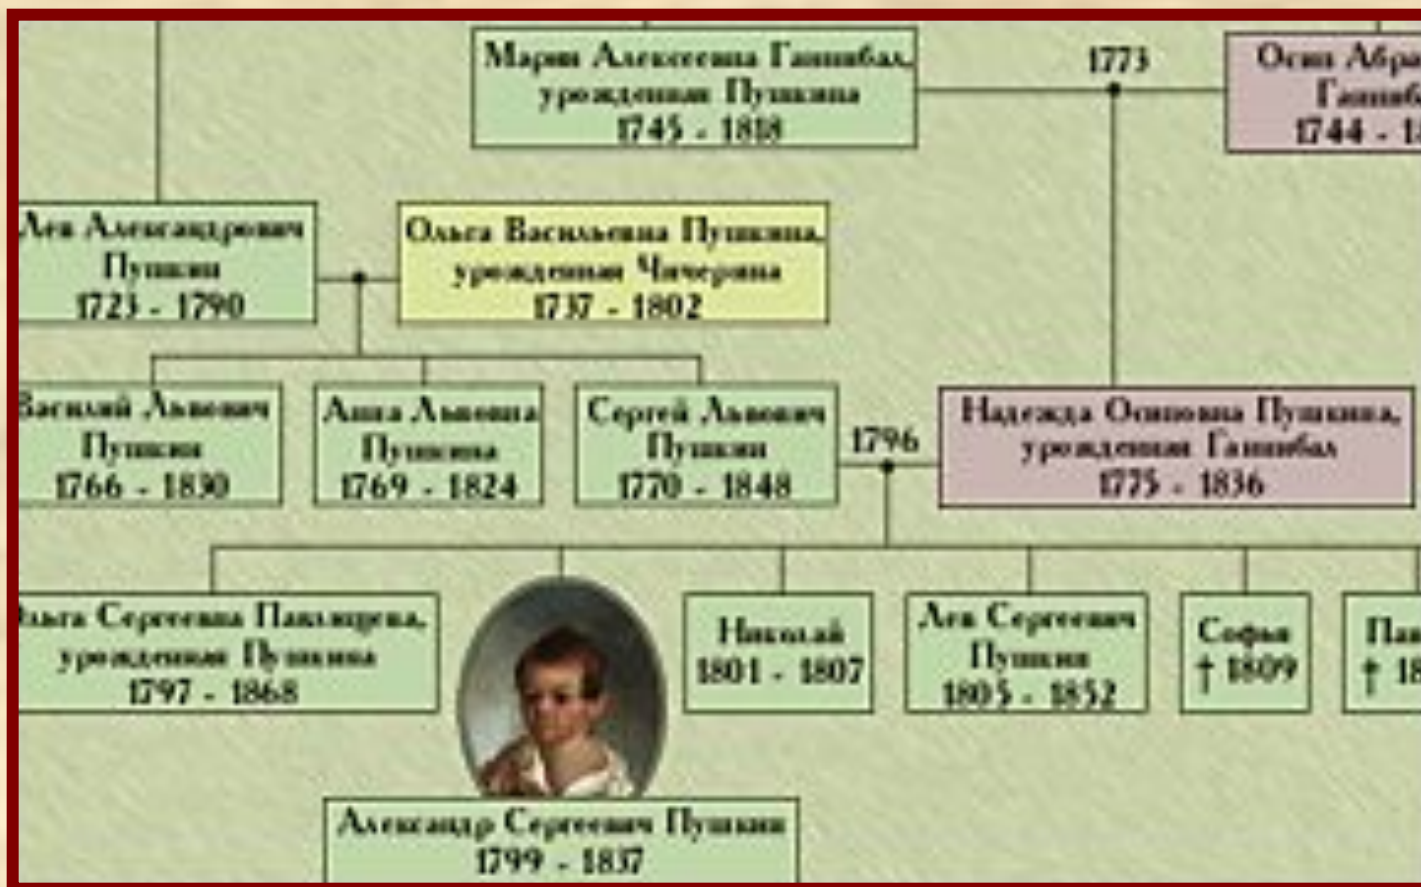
Мария Алексеевна Ганнибал, урожденная Пушкина
1745 - 1818

1773

Осип Абра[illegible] Ганниб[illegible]
1744 - 1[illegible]

Лев Александрович Пушкин
1723 - 1790

Ольга Васильевна Пушкина, урожденная Чичерина
1737 - 1802

Василий Львович Пушкин
1766 - 1830

Анна Львовна Пушкина
1769 - 1824

Сергей Львович Пушкин
1770 - 1848

1796

Надежда Осиповна Пушкина, урожденная Ганнибал
1775 - 1836

Ольга Сергеевна Павлищева, урожденная Пушкина
1797 - 1868

Николай
1801 - 1807

Лев Сергеевич Пушкин
1805 - 1852

Софья
† 1809

Пав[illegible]
† 18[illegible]

Александр Сергеевич Пушкин
1799 - 1837